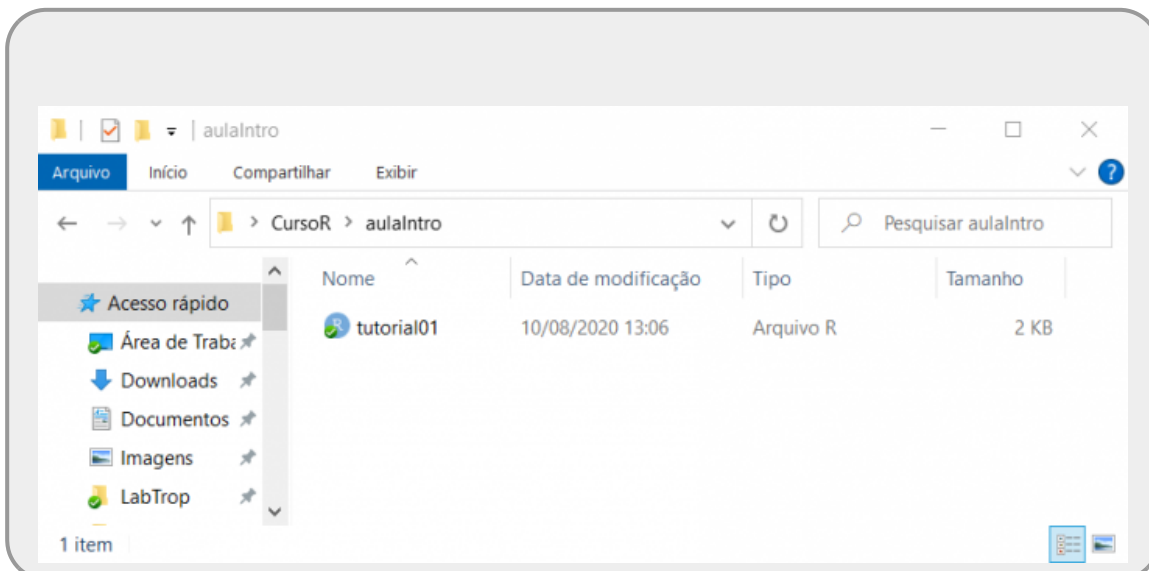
aulaIntro

Arquivo Início Compartilhar Exibir

CursoR > aulaIntro

Pesquisar aulaIntro

Acesso rápido
Área de Traba
Downloads
Documentos
Imagens
LabTrop

| Nome | Data de modificação | Tipo | Tamanho |
|---|---|---|---|
| tutorial01 | 10/08/2020 13:06 | Arquivo R | 2 KB |

1 item